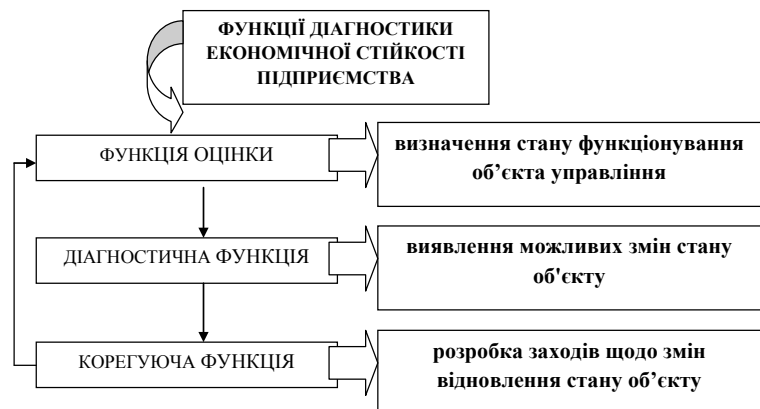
ФУНКЦІЇ ДІАГНОСТИКИ ЕКОНОМІЧНОЇ СТІЙКОСТІ ПІДПРИЄМСТВА

ФУНКЦІЯ ОЦІНКИ

визначення стану функціонування об’єкта управління

ДІАГНОСТИЧНА ФУНКЦІЯ

виявлення можливих змін стану об'єкту

КОРЕГУЮЧА ФУНКЦІЯ

розробка заходів щодо змін відновлення стану об’єкту